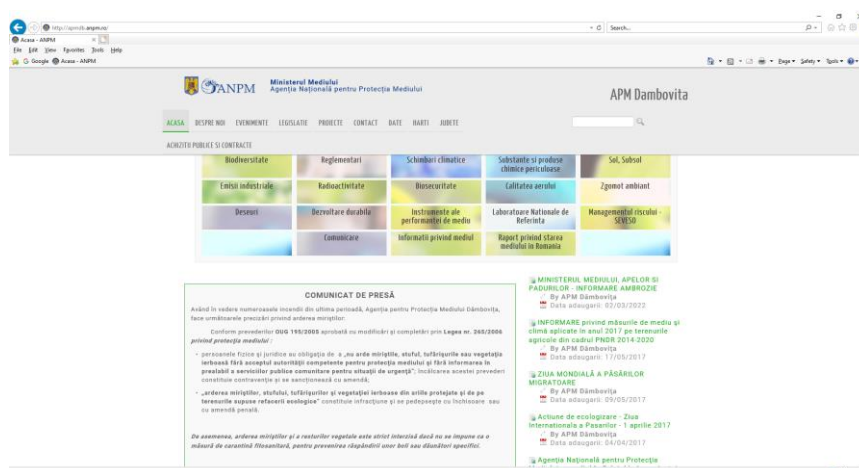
http://apmdb.anpm.ro/ Search...

Acasa - ANPM

File Edit View Favorites Tools Help

Google Acasa - ANPM

Page Safety Tools

ANPM Ministerul Mediului Agenția Națională pentru Protecția Mediului

APM Dambovita

ACASA DESPRE NOI EVENIMENTE LEGISLATIE PROIECTE CONTACT DATE HARTI JUDETE

ACHIZITII PUBLICE SI CONTRACTE

| Biodiversitate | Reglementari | Schimbari climatice | Substante si produse chimice periculoase | Sol, Subsol |
|---|---|---|---|---|
| Emisii industriale | Radioactivitate | Biosecuritate | Calitatea aerului | Zgomot ambiant |
| Deseuri | Dezvoltare durabila | Instrumente ale performantei de mediu | Laboratoare Nationale de Referinta | Managementul riscului - SEVESO |
| | Comunicare | Informatii privind mediul | Raport privind starea mediului in Romania | |

COMUNICAT DE PRESĂ

Având în vedere numeroasele incendii din ultima perioadă, Agenția pentru Protecția Mediului Dâmbovița, face următoarele precizări privind arderea miriștilor.

Conform prevederilor OUG 195/2005 aprobată cu modificări și completări prin Legea nr. 265/2006 privind protecția mediului :

- persoanele fizice și juridice au obligația de a „nu arde miriștile, stuful, tufărișurile sau vegetația ierboasă fără acceptul autorității competente pentru protecția mediului și fără informarea în prealabil a serviciilor publice comunitare pentru situații de urgență"; încălcarea acestei prevederi constituie contravenție și se sancționează cu amendă;

- „arderea miriștilor, stufului, tufărișurilor și vegetației ierboase din ariile protejate și de pe terenurile supuse refacerii ecologice" constituie infracțiune și se pedepsește cu închisoare sau cu amendă penală.

De asemenea, arderea miriștilor și a resturilor vegetale este strict interzisă dacă nu se impune ca o măsură de carantină fitosanitară, pentru prevenirea răspândirii unor boli sau dăunători specifici.

MINISTERUL MEDIULUI, APELOR SI PADURILOR - INFORMARE AMBROZIE
By APM Dâmbovița
Data adaugarii: 02/03/2022

INFORMARE privind măsurile de mediu și climă aplicate în anul 2017 pe terenurile agricole din cadrul PNDR 2014-2020
By APM Dâmbovița
Data adaugarii: 17/05/2017

ZIUA MONDIALĂ A PĂSĂRILOR MIGRATOARE
By APM Dâmbovița
Data adaugarii: 09/05/2017

Actiune de ecologizare - Ziua Internationala a Pasarilor - 1 aprilie 2017
By APM Dâmbovița
Data adaugarii: 04/04/2017

Agenția Națională pentru Protecția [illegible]